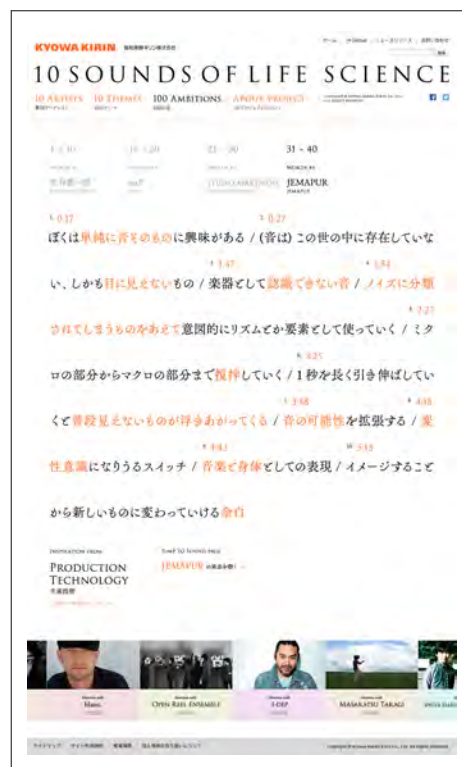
KYOWA KIRIN 協和発酵キリン株式会社

ホーム | グローバル | ニュースリリース | お問い合わせ

10 SOUNDS OF LIFE SCIENCE

10 ARTISTS 10 THEMES 100 AMBITIONS ABOUT PROJECT

1 - 10 11 - 20 21 - 30 31 - 40

WORDS BY
JEMAPUR

0:17 0:27
ぼくは単純に音そのものに興味がある / (音は) この世の中に存在していない、しかも目に見えないもの / 楽器として認識できない音 / ノイズに分類されてしまうものをあえて意図的にリズムとか要素として使っていく / ミクロの部分からマクロの部分まで操作していく / 1秒を長く引き伸ばしていくと普段見えないものが浮きあがってくる / 音の可能性を拡張する / 楽性意識になりうるスイッチ / 音楽と身体としての表現 / イメージすることから新しいものに変わっていける余白

INSPIRATION FROM
PRODUCTION TECHNOLOGY
生産技術

JUMP TO SOUND PAGE
JEMAPUR

Mimic
OPEN REEL ENSEMBLE
I-DEP
MASAKATSU TAKAGI